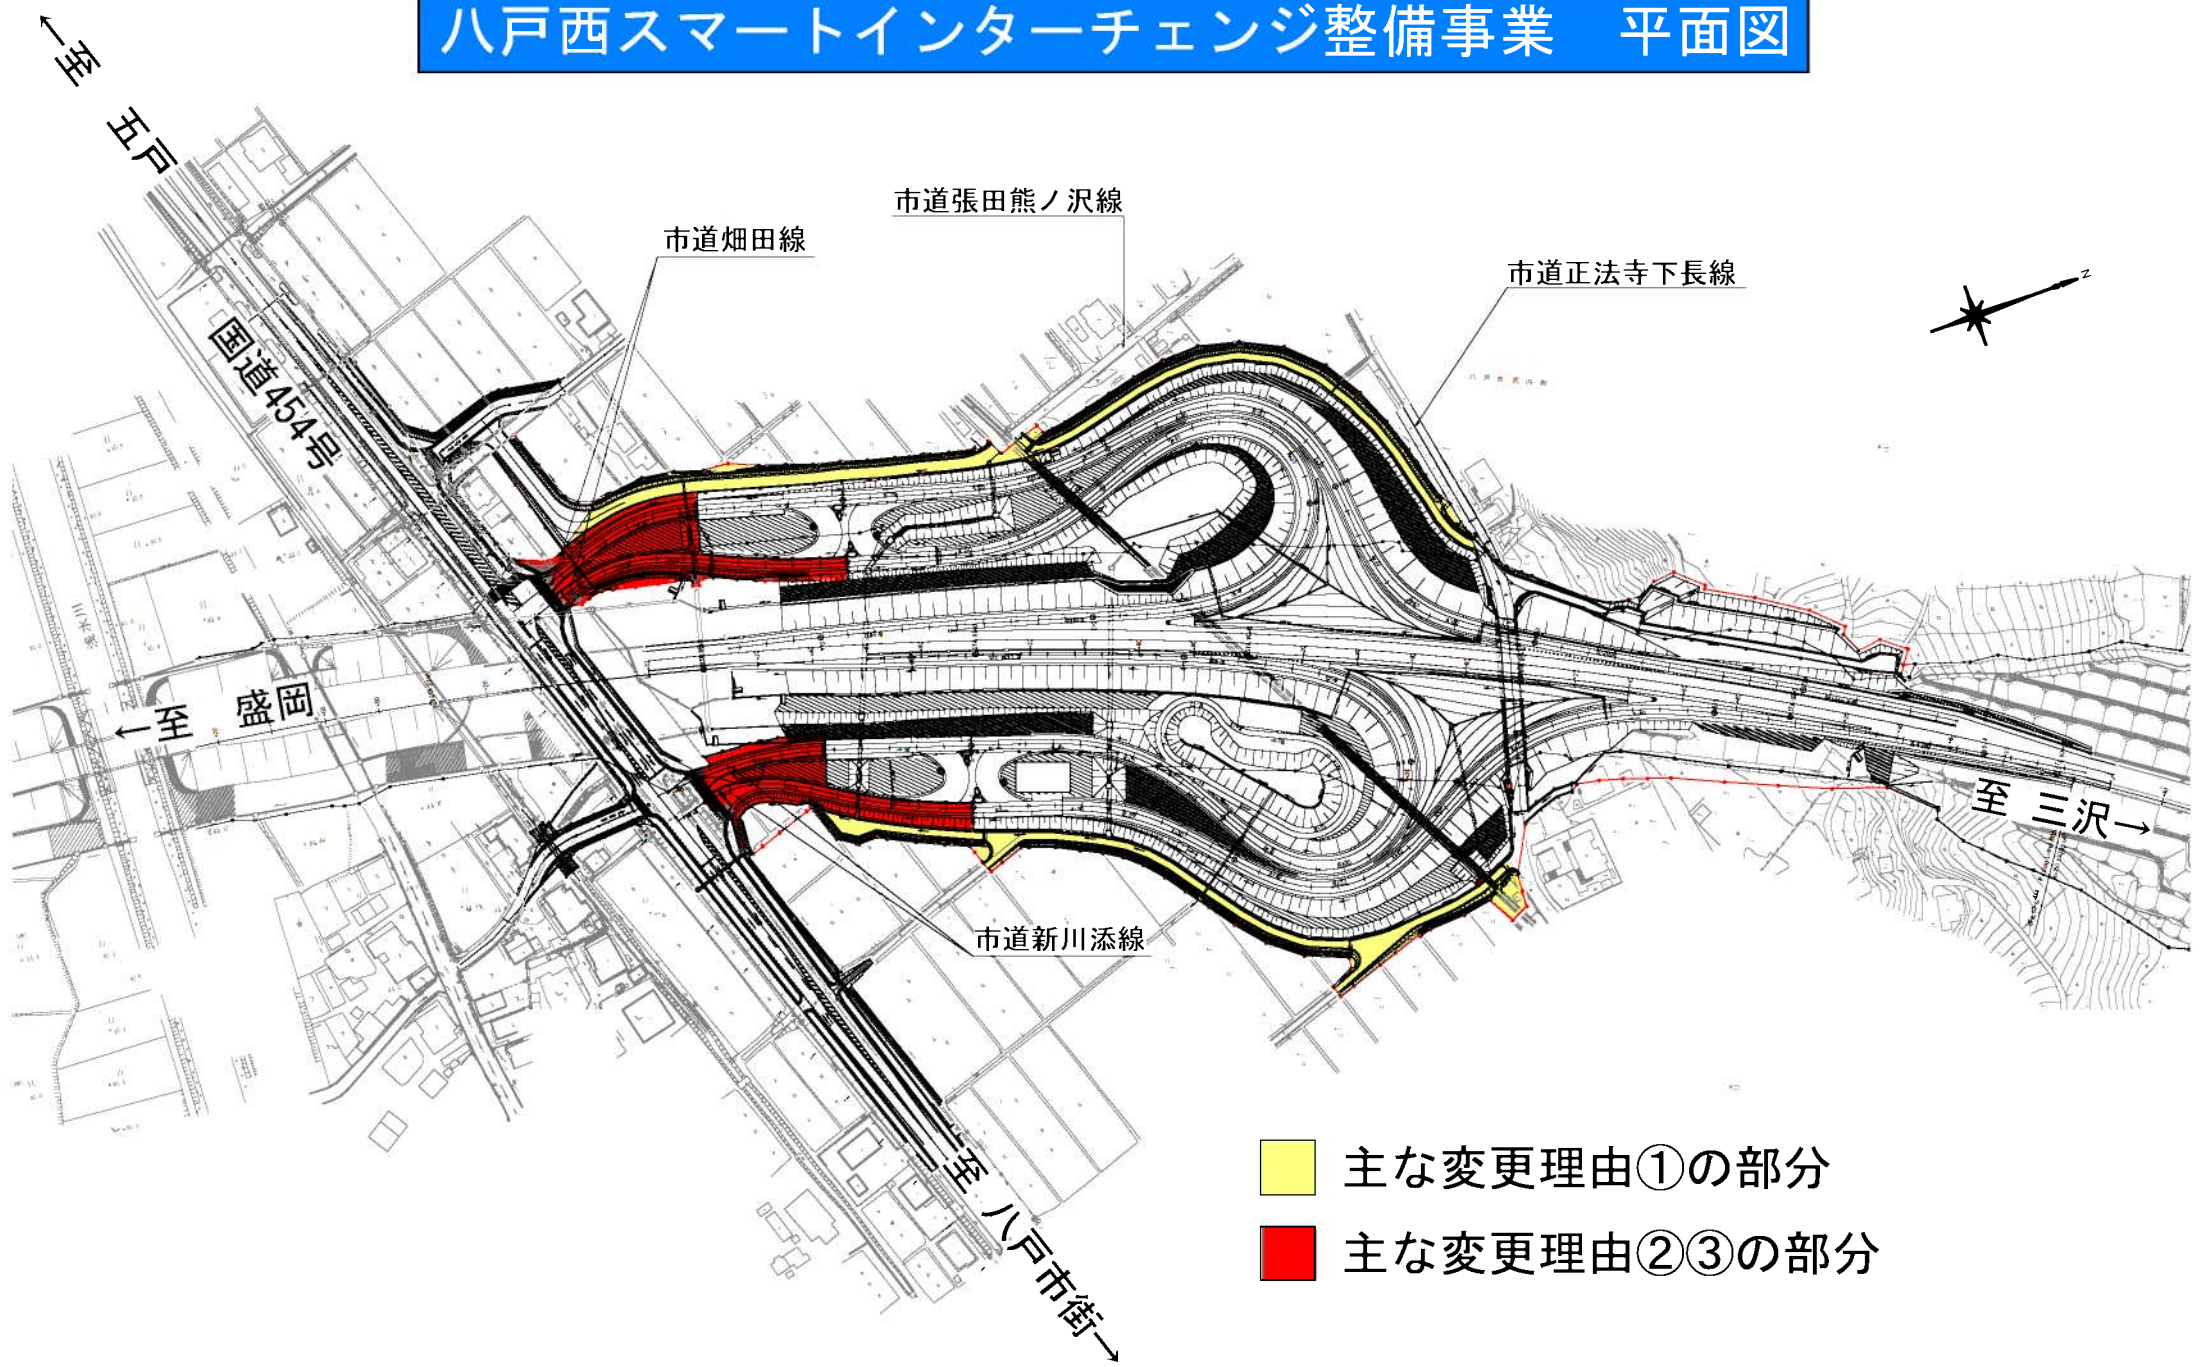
八戸西スマートインターチェンジ整備事業　平面図

←至　五戸

市道張田熊ノ沢線

市道畑田線

市道正法寺下長線

国道454号

←至　盛岡

至　三沢→

市道新川添線

至　八戸市街→

主な変更理由①の部分

主な変更理由②③の部分